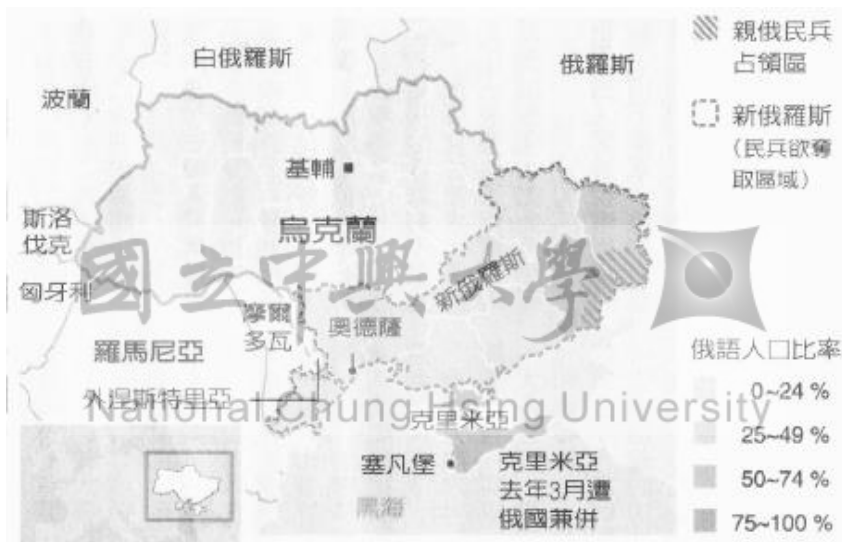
白俄羅斯

俄羅斯

波蘭

親俄民兵占領區

新俄羅斯（民兵欲奪取區域）

基輔

斯洛伐克

烏克蘭

國立中興大學

匈牙利

新俄羅斯

摩爾多瓦

奧德薩

羅馬尼亞

俄語人口比率

外涅斯特里亞

National Chung Hsing University

克里米亞

0~24 %

25~49 %

50~74 %

75~100 %

塞凡堡

克里米亞去年3月遭俄國兼併

黑海